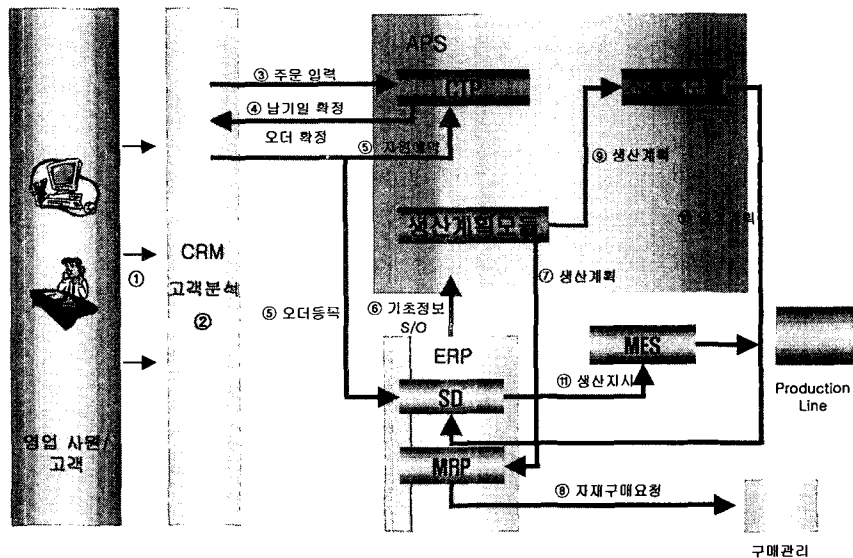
APS

③ 주문 입력

CTP

④ 납기일 확정

오더 확정

⑤ 자원예약

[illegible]

⑨ 생산계획

생산계획모듈

⑩ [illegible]

①

CRM

고객분석

②

⑥ 기초정보 S/O

⑦ 생산계획

⑤ 오더등록

ERP

MES

SD

⑪ 생산지시

Production Line

영업 사원/고객

MRP

⑧ 자재구매요청

구매관리